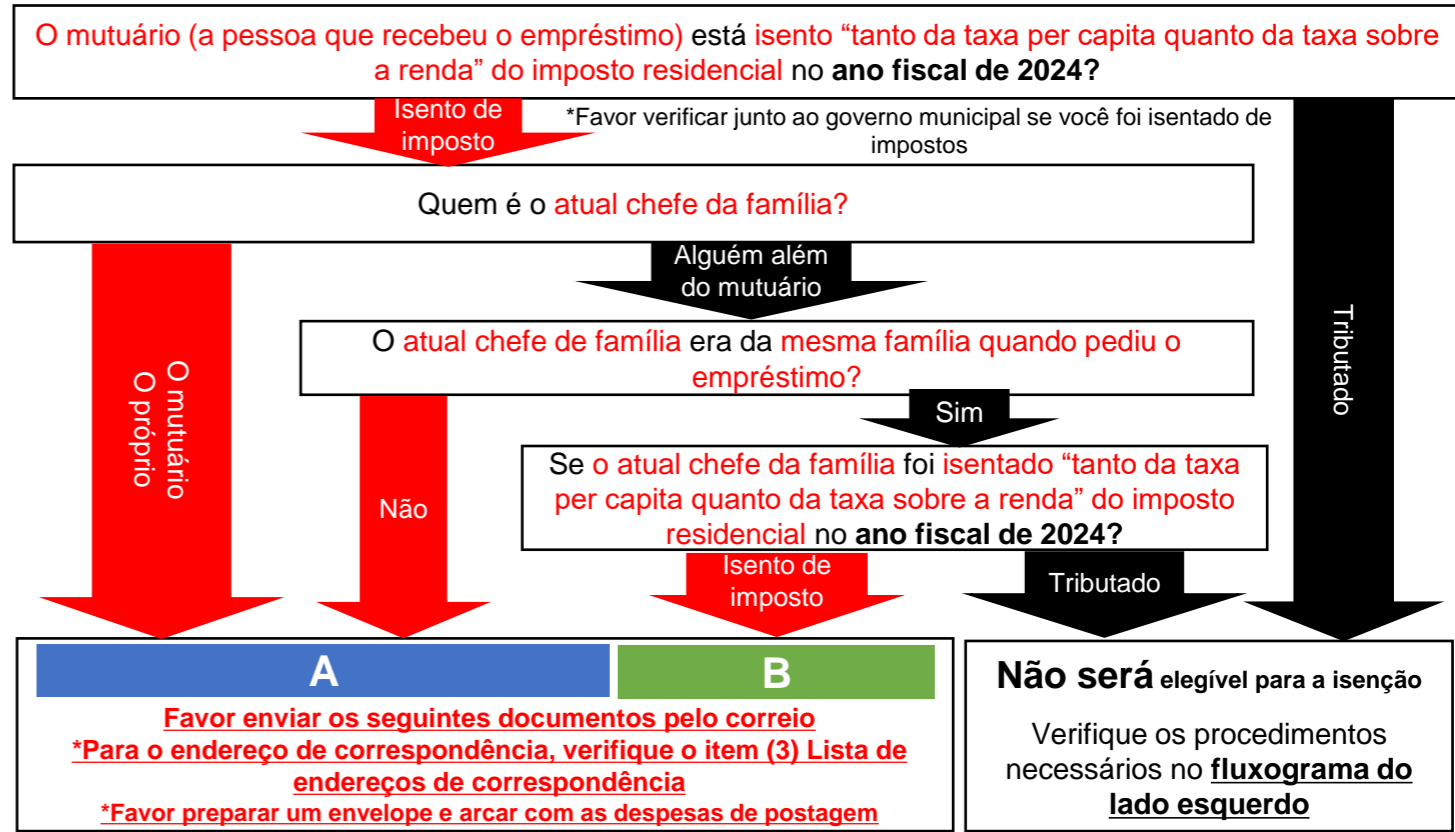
O mutuário (a pessoa que recebeu o empréstimo) está isento “tanto da taxa per capita quanto da taxa sobre a renda” do imposto residencial no **ano fiscal de 2024?**

Isento de imposto

*Favor verificar junto ao governo municipal se você foi isentado de impostos

Tributado

Quem é o atual chefe da família?

O mutuário O próprio

Alguém além do mutuário

O atual chefe de família era da mesma família quando pediu o empréstimo?

Não

Sim

Se o atual chefe da família foi isentado “tanto da taxa per capita quanto da taxa sobre a renda” do imposto residencial no **ano fiscal de 2024?**

Isento de imposto

Tributado

A

B

**Favor enviar os seguintes documentos pelo correio**
***Para o endereço de correspondência, verifique o item (3) Lista de endereços de correspondência**
***Favor preparar um envelope e arcar com as despesas de postagem**

**Não será** **elegível para a isenção**

Verifique os procedimentos necessários no **fluxograma do lado esquerdo**